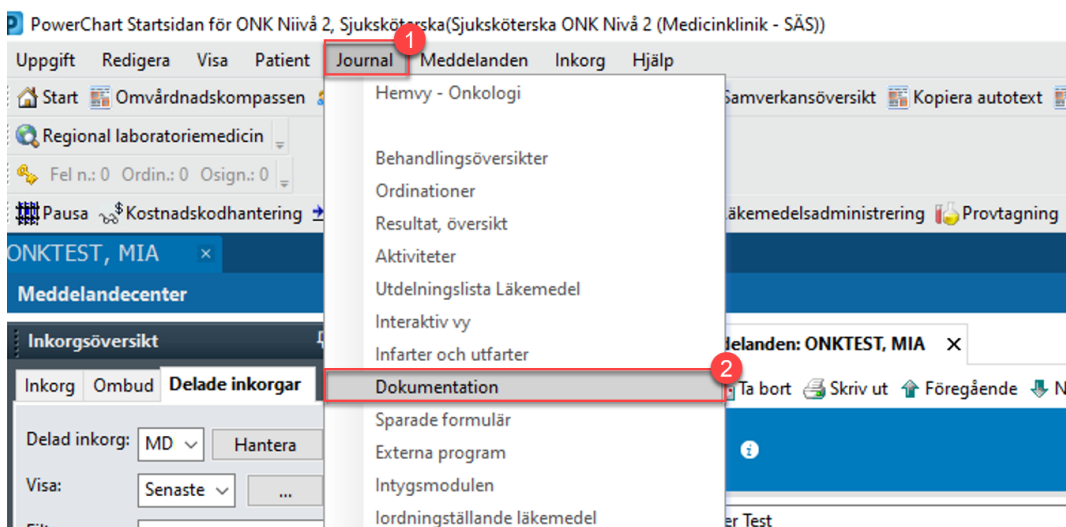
PowerChart Startsidan för ONK Niivå 2, Sjuksköterska(Sjuksköterska ONK Nivå 2 (Medicinklinik - SÄS))

Uppgift Redigera Visa Patient Journal 1 Meddelanden Inkorg Hjälp

Start Omvårdnadskompassen Samverkansöversikt Kopiera autotext

Regional laboratoriemedicin

Fel n.: 0 Ordin.: 0 Osign.: 0

Pausa Kostnadskodhantering Läkemedelsadministrering Provtagning

ONKTEST, MIA ×

Meddelandecenter

Inkorgsöversikt

Inkorg Ombud Delade inkorgar

Delad inkorg: MD Hantera

Visa: Senaste ...

Hemvy - Onkologi

Behandlingsöversikter
Ordinationer
Resultat, översikt
Aktiviteter
Utdelningslista Läkemedel
Interaktiv vy
Infarter och utfarter
Dokumentation 2
Sparade formulär
Externa program
Intygsmodulen
Iordningställande läkemedel

delanden: ONKTEST, MIA ×

Ta bort Skriv ut Föregående N

er Test